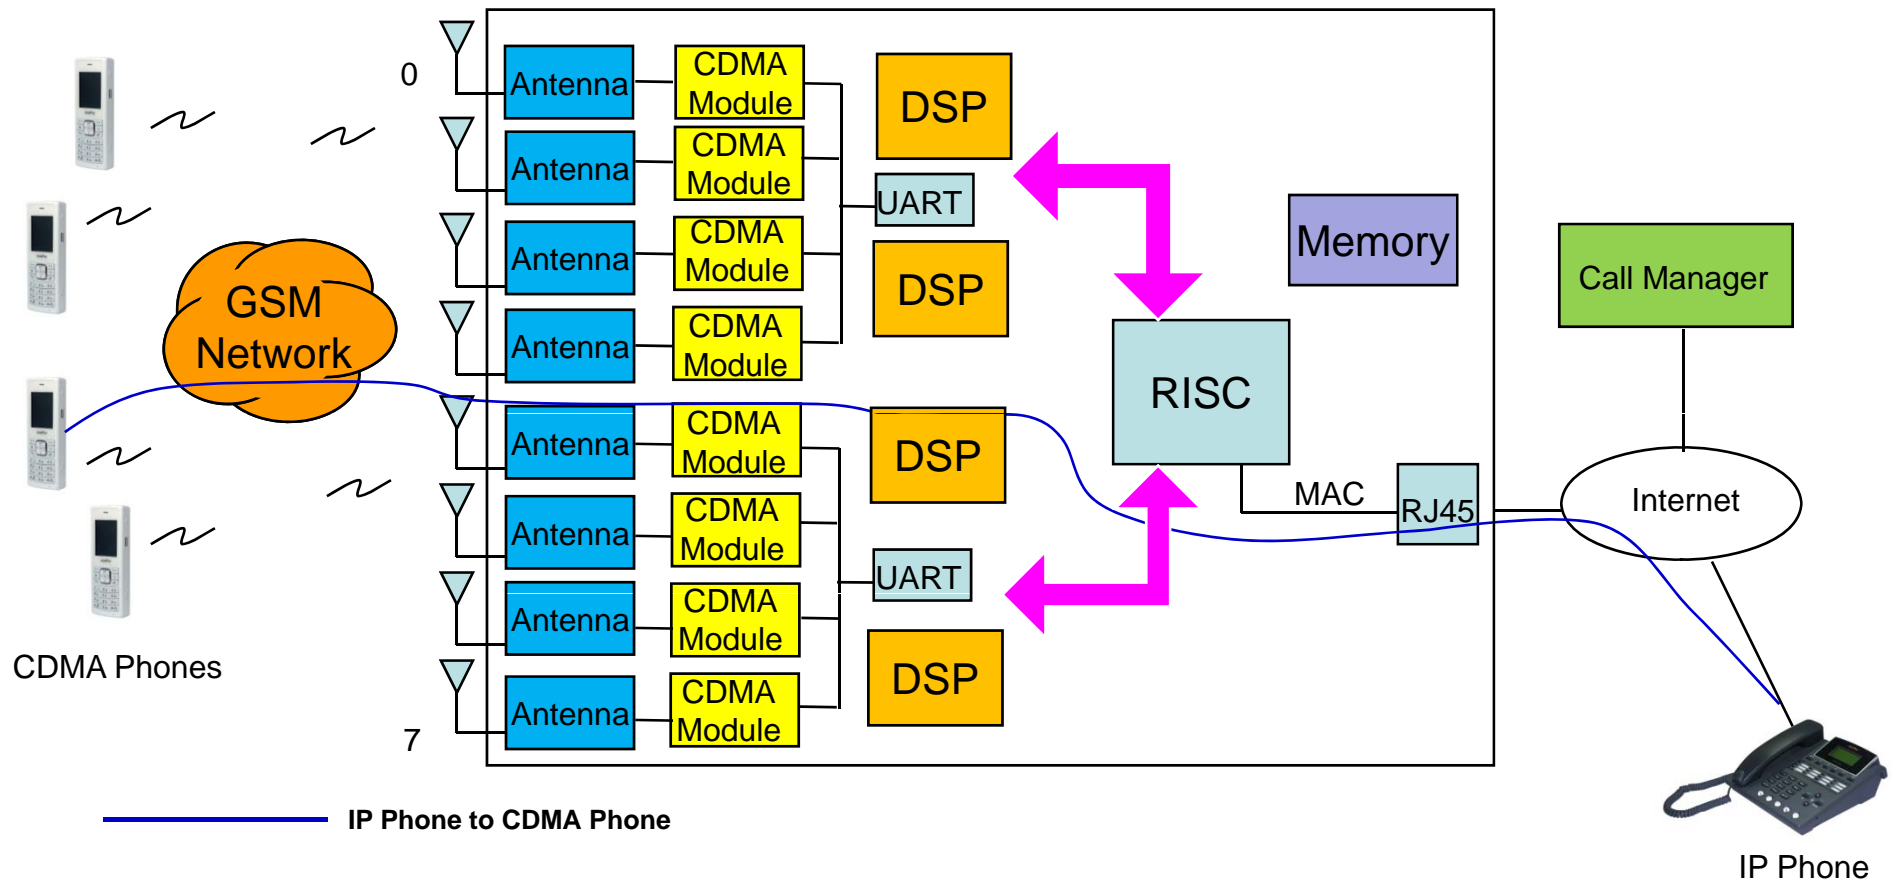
0

Antenna
CDMA Module
DSP

Antenna
CDMA Module
UART

Antenna
CDMA Module
DSP

Antenna
CDMA Module

Memory

Call Manager

GSM Network

RISC

Antenna
CDMA Module
DSP

Antenna
CDMA Module

MAC
RJ45

Internet

Antenna
CDMA Module
UART

Antenna
CDMA Module
DSP

CDMA Phones

7

IP Phone to CDMA Phone

IP Phone